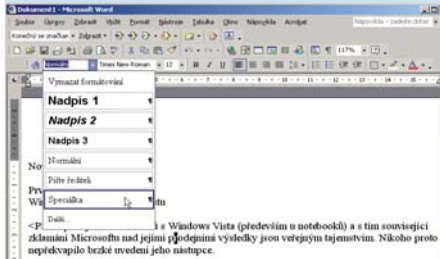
Dokument1 - Microsoft Word

Soubor Úpravy Zobrazit Vložit Formát Nástroje Tabulka Okno Nápověda Acrobat

Nápověda – zadejte dotaz

Konečný se značkami Zobrazit

117%

Normální Times New Roman 12

Vymazat formátování

Nadpis 1

Nadpis 2

Nadpis 3

Normální

Plíte ředitelů

Speciálka

Další...

No

Prv

Wi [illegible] tu

<P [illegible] s Windows Vista (především u notebooků) a s tím související zklamání Microsoftu nad jejími prodejními výsledky jsou veřejným tajemstvím. Nikoho proto nepřekvapilo brzké uvedení jeho nástupce.